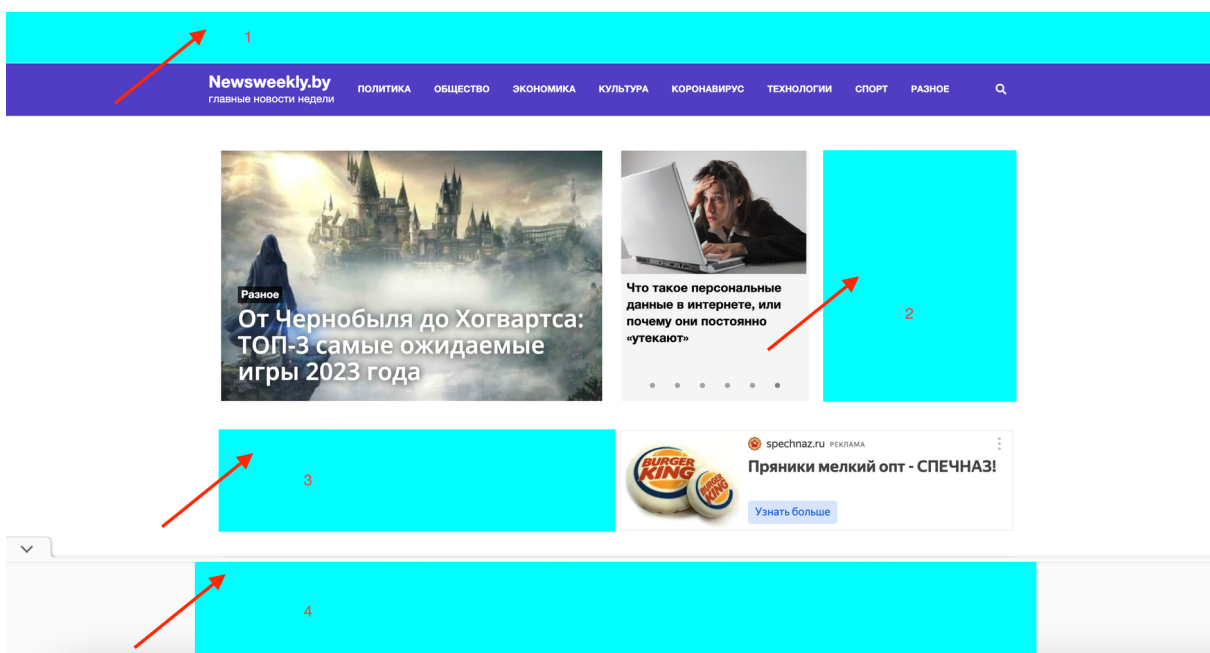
1

Newsweekly.by
главные новости недели

ПОЛИТИКА ОБЩЕСТВО ЭКОНОМИКА КУЛЬТУРА КОРОНАВИРУС ТЕХНОЛОГИИ СПОРТ РАЗНОЕ

Разное
От Чернобыля до Хогвартса: ТОП-3 самые ожидаемые игры 2023 года

Что такое персональные данные в интернете, или почему они постоянно «утекают»

2

3

BURGER KING
BURGER KING

spechnaz.ru РЕКЛАМА
Пряники мелкий опт - СПЕЧНАЗ!
Узнать больше

4